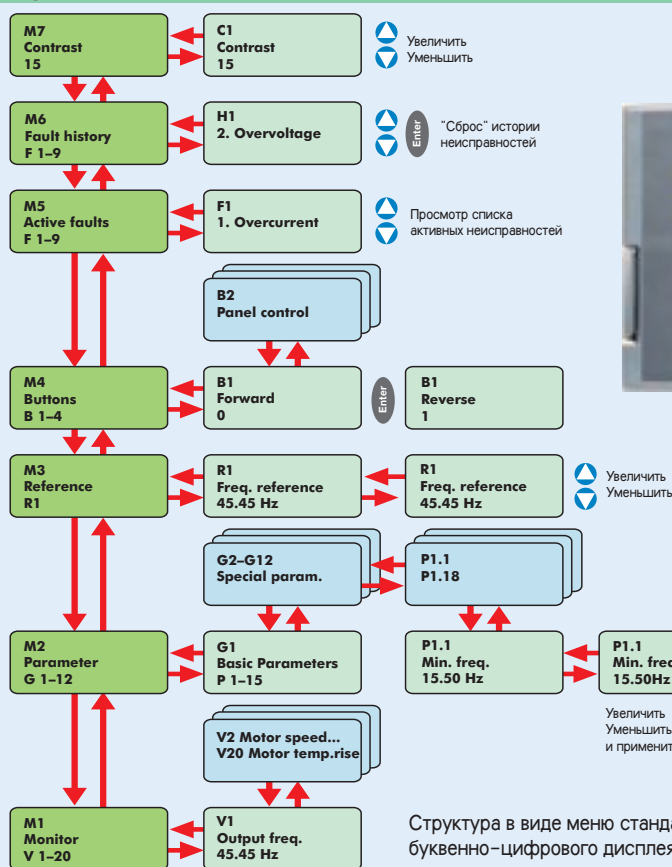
M7
Contrast
15

C1
Contrast
15

Увеличить
Уменьшить

M6
Fault history
F 1–9

H1
2. Overvoltage

Enter

"Сброс" истории неисправностей

M5
Active faults
F 1–9

F1
1. Overcurrent

Просмотр списка активных неисправностей

B2
Panel control

M4
Buttons
B 1–4

B1
Forward
0

Enter

B1
Reverse
1

M3
Reference
R1

R1
Freq. reference
45.45 Hz

R1
Freq. reference
45.45 Hz

Увеличить
Уменьшить

G2–G12
Special param.

P1.1
P1.18

M2
Parameter
G 1–12

G1
Basic Parameters
P 1–15

P1.1
Min. freq.
15.50 Hz

P1.1
Min. freq
15.50Hz

Увеличить
Уменьшить
и применит

V2 Motor speed...
V20 Motor temp.rise

M1
Monitor
V 1–20

V1
Output freq.
45.45 Hz

Структура в виде меню станд
буквенно-цифрового дисплея